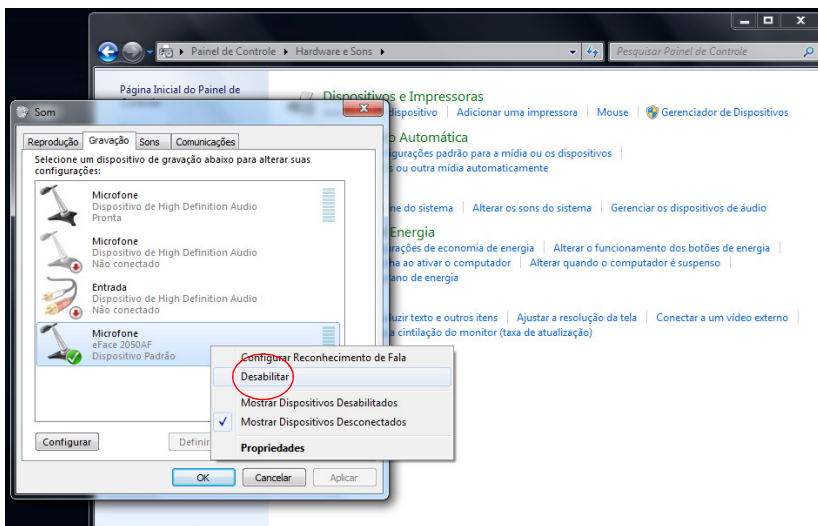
Painel de Controle ▸ Hardware e Sons ▸

Pesquisar Painel de Controle

Página Inicial do Painel de

Som

Reprodução | Gravação | Sons | Comunicações

Selecione um dispositivo de gravação abaixo para alterar suas configurações:

Microfone
Dispositivo de High Definition Audio
Pronta

Microfone
Dispositivo de High Definition Audio
Não conectado

Entrada
Dispositivo de High Definition Audio
Não conectado

Microfone
eFace 2050AF
Dispositivo Padrão

Configurar

Definir

OK | Cancelar | Aplicar

Configurar Reconhecimento de Fala
Desabilitar
Mostrar Dispositivos Desabilitados
✓ Mostrar Dispositivos Desconectados
Propriedades

Dispositivos e Impressoras
dispositivo | Adicionar uma impressora | Mouse | Gerenciador de Dispositivos

o Automática
igurações padrão para a mídia ou os dispositivos
ou outra mídia automaticamente

me do sistema | Alterar os sons do sistema | Gerenciar os dispositivos de áudio

Energia
rações de economia de energia | Alterar o funcionamento dos botões de energia
ha ao ativar o computador | Alterar quando o computador é suspenso
ano de energia

uzir texto e outros itens | Ajustar a resolução da tela | Conectar a um vídeo externo
a cintilação do monitor (taxa de atualização)